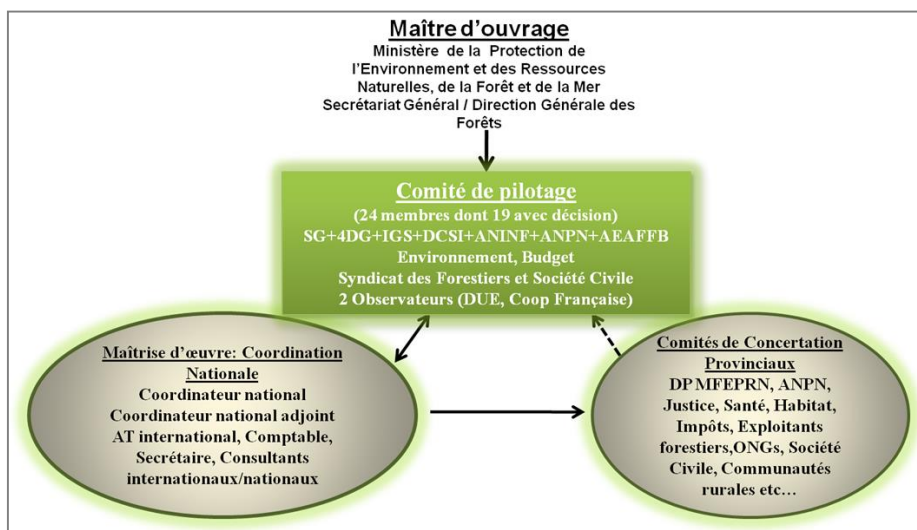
Maître d'ouvrage
Ministère de la Protection de l'Environnement et des Ressources Naturelles, de la Forêt et de la Mer
Secrétariat Général / Direction Générale des Forêts

Comité de pilotage
(24 membres dont 19 avec décision)
SG+4DG+IGS+DCSI+ANINF+ANPN+AEAFFB
Environnement, Budget
Syndicat des Forestiers et Société Civile
2 Observateurs (DUE, Coop Française)

Maîtrise d'œuvre: Coordination Nationale
Coordinateur national
Coordinateur national adjoint
AT international, Comptable, Secrétaire, Consultants internationaux/nationaux

Comités de Concertation Provinciaux
DP MFEPRN, ANPN, Justice, Santé, Habitat, Impôts, Exploitants forestiers,ONGs, Société Civile, Communautés rurales etc…